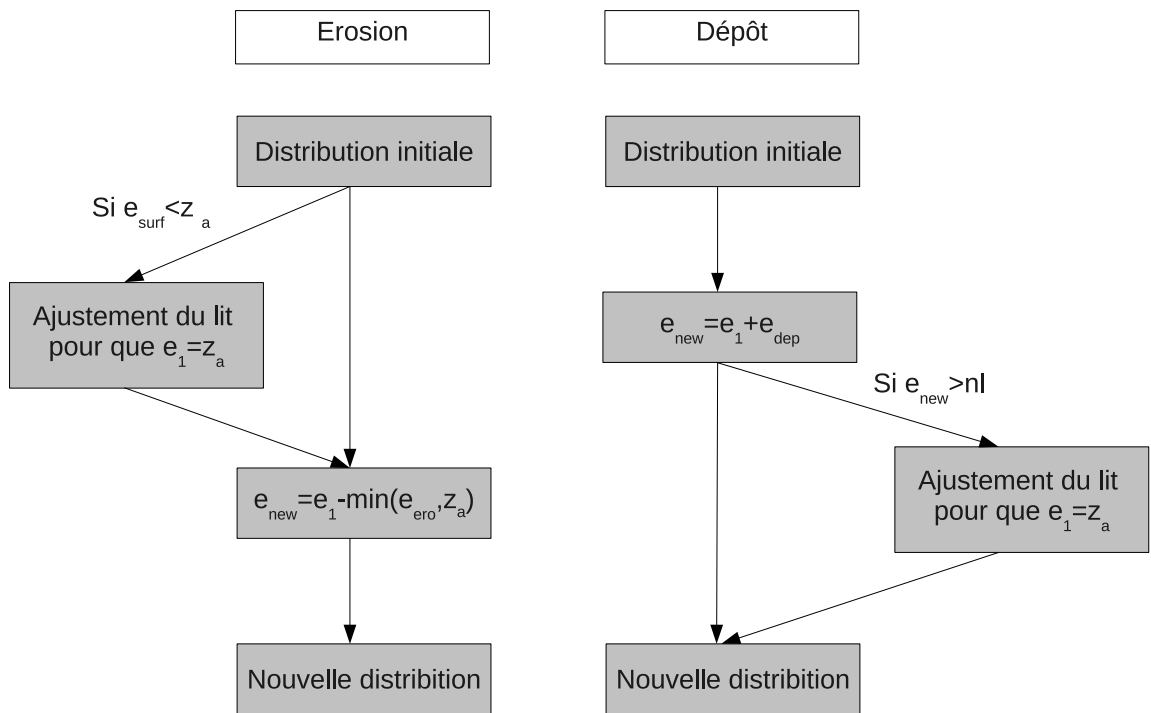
Erosion

Distribution initiale

Si $e_{surf}<z_a$

Ajustement du lit pour que $e_1=z_a$

$e_{new}=e_1-\min(e_{ero},z_a)$

Nouvelle distribition

Dépôt

Distribution initiale

$e_{new}=e_1+e_{dep}$

Si $e_{new}>nl$

Ajustement du lit pour que $e_1=z_a$

Nouvelle distribition